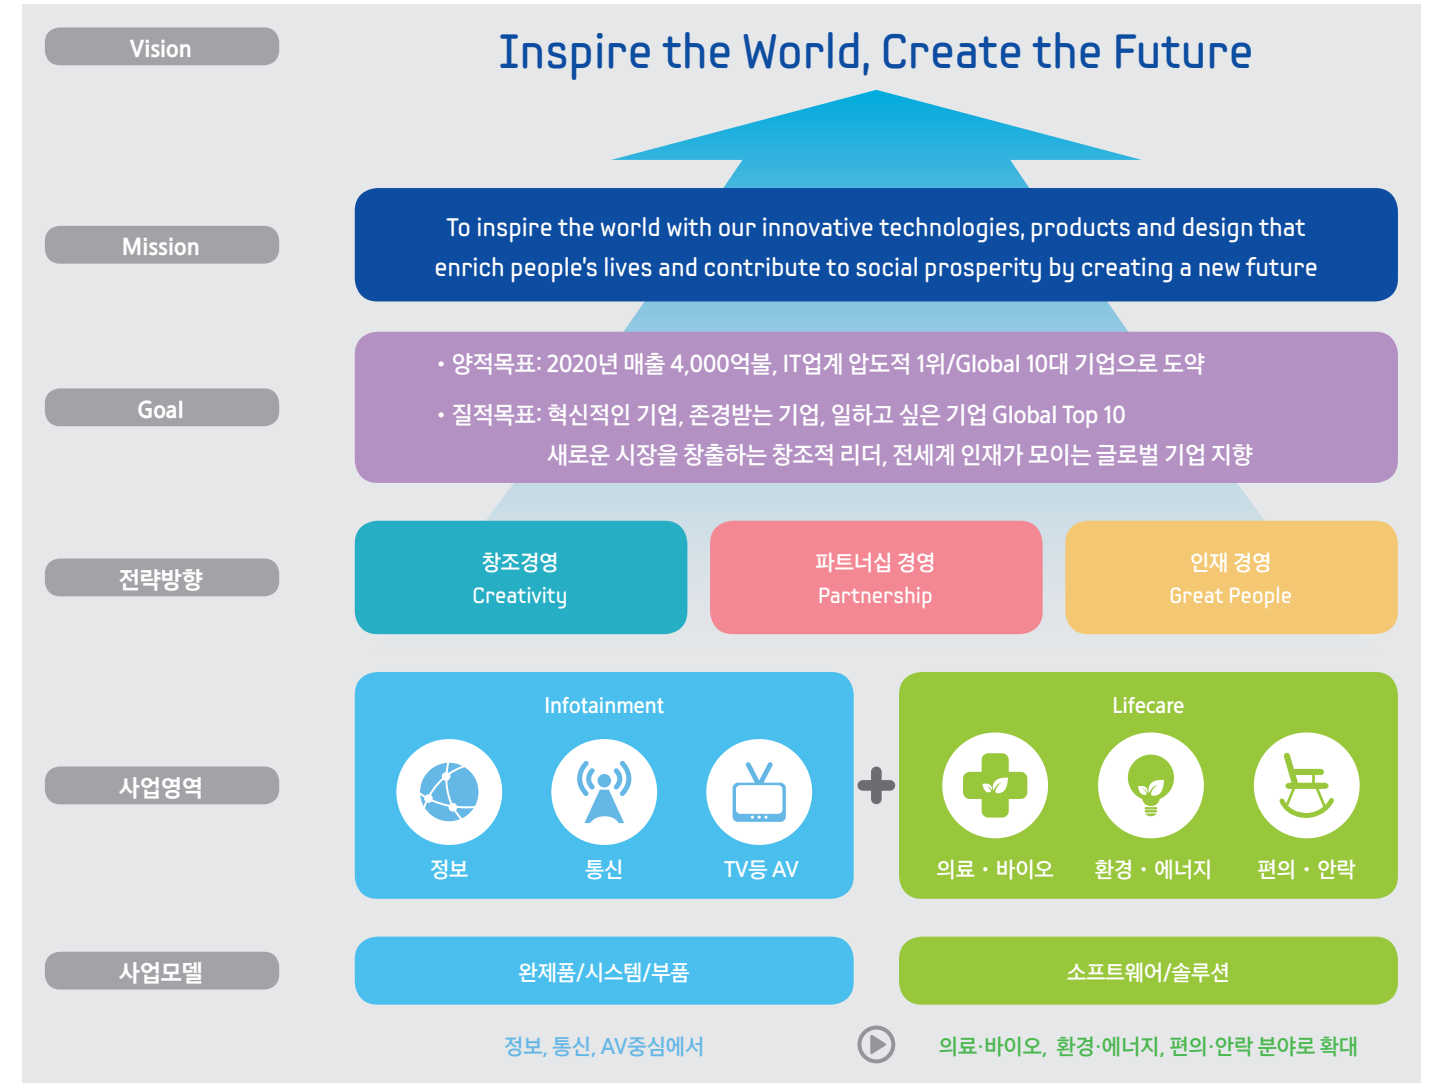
Vision

Inspire the World, Create the Future

Mission

To inspire the world with our innovative technologies, products and design that enrich people's lives and contribute to social prosperity by creating a new future

Goal

• 양적목표: 2020년 매출 4,000억불, IT업계 압도적 1위/Global 10대 기업으로 도약

• 질적목표: 혁신적인 기업, 존경받는 기업, 일하고 싶은 기업 Global Top 10
새로운 시장을 창출하는 창조적 리더, 전세계 인재가 모이는 글로벌 기업 지향

전략방향

창조경영
Creativity

파트너십 경영
Partnership

인재 경영
Great People

사업영역

Infotainment

정보

통신

TV등 AV

Lifecare

의료 · 바이오

환경 · 에너지

편의 · 안락

사업모델

완제품/시스템/부품

소프트웨어/솔루션

정보, 통신, AV중심에서

의료·바이오, 환경·에너지, 편의·안락 분야로 확대